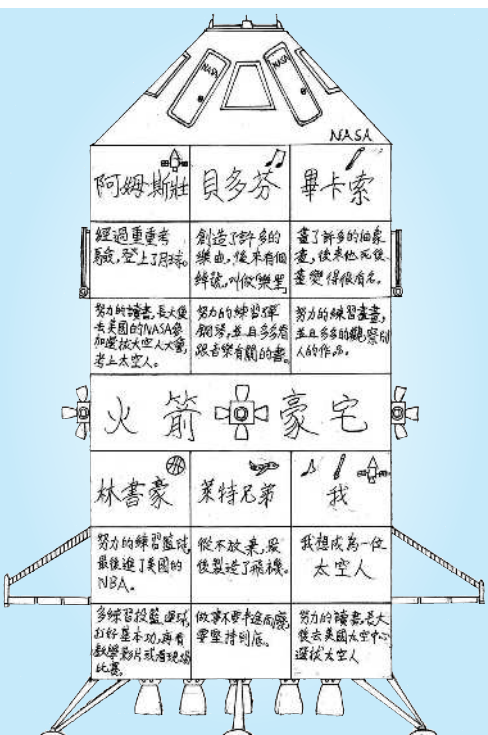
NASA

NASA

| 阿姆斯壯 | 貝多芬 | 畢卡索 |
|---|---|---|
| 經過重重考驗,登上了月球。 | 創造了許多的樂曲,後來有個綽號,叫做樂聖 | 畫了許多的抽象畫,後來也因為畫變得很有名。 |
| 努力的讀書,長大便去美國的NASA參加選拔太空人大賽,考上太空人。 | 努力的練習彈鋼琴,並且多多看跟音樂有關的書。 | 努力的練習畫畫,並且多多的觀察別人的作品。 |

火箭豪宅

| 林書豪 | 萊特兄弟 | 我 |
|---|---|---|
| 努力的練習籃球,最後進了美國的NBA。 | 從不放棄,最後製造了飛機。 | 我想成為一位太空人 |
| 多練習投籃運球,打好基本功,再看教學影片或看現場比賽。 | 做事不要半途而廢,要堅持到底。 | 努力的讀書,長大後去美國太空中心選拔太空人 |